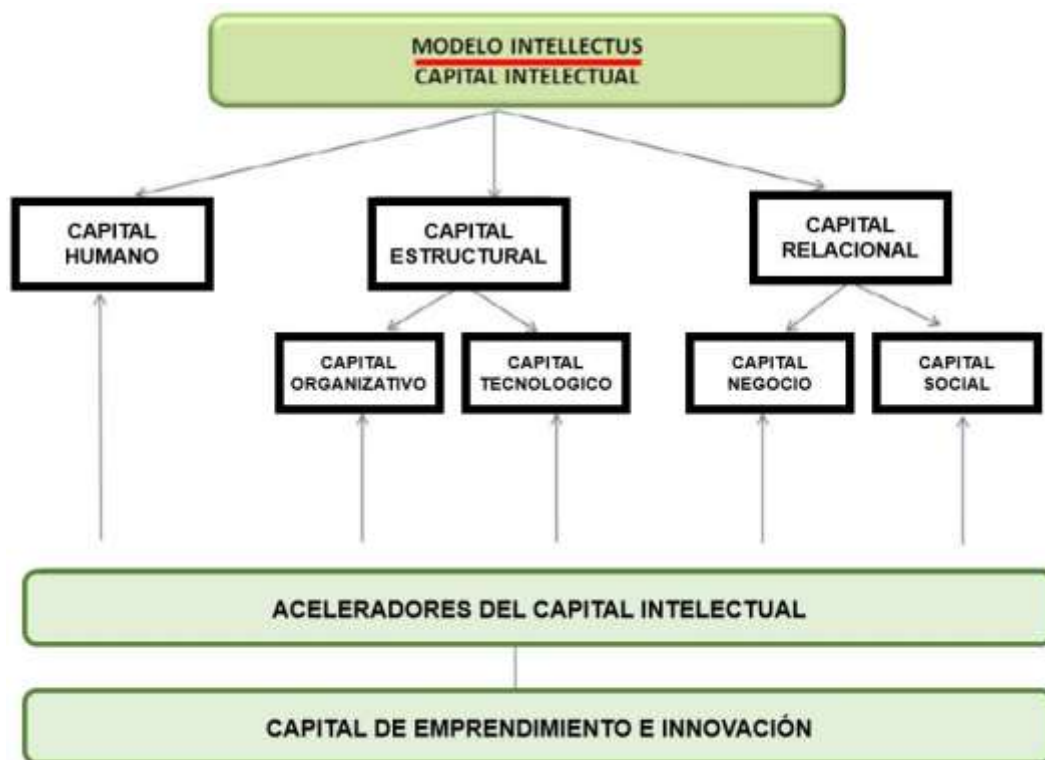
MODELO INTELLECTUS
CAPITAL INTELECTUAL

CAPITAL HUMANO

CAPITAL ESTRUCTURAL

CAPITAL RELACIONAL

CAPITAL ORGANIZATIVO

CAPITAL TECNOLOGICO

CAPITAL NEGOCIO

CAPITAL SOCIAL

ACELERADORES DEL CAPITAL INTELECTUAL

CAPITAL DE EMPRENDIMIENTO E INNOVACIÓN